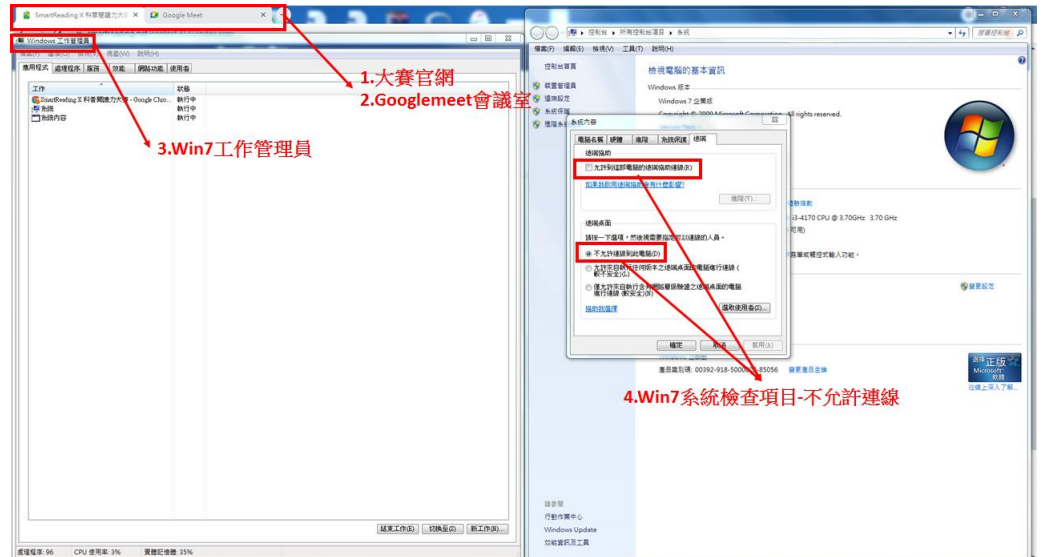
SmartReading X 科普閱讀力大賽 ×
Google Meet ×

Windows 工作管理員

檔案(F) 選項(O) 檢視(V) 視窗(W) 說明(H)

應用程式 處理程序 服務 效能 網路功能 使用者

| 工作 | 狀態 |
|---|---|
| SmartReading X 科普閱讀力大賽 - Google Chro... | 執行中 |
| 系統 | 執行中 |
| 系統內容 | 執行中 |

結束工作(E) 切換至(S) 新工作(N)...

處理程序: 96 CPU 使用率: 3% 實體記憶體: 35%

1.大賽官網

2.Googlemeet會議室

3.Win7工作管理員

控制台 ▸ 所有控制台項目 ▸ 系統

搜尋控制台

檔案(F) 編輯(E) 檢視(V) 工具(T) 說明(H)

控制台首頁

裝置管理員

遠端設定

系統保護

進階系統設定

檢視電腦的基本資訊

Windows 版本

Windows 7 企業版

Copyright © 2009 Microsoft Corporation. All rights reserved.

系統內容

電腦名稱 硬體 進階 系統保護 遠端

遠端協助

允許遠端協助連線到這台電腦(R)

這是什麼是遠端協助?

進階(V)...

遠端桌面

請按一下選項，然後視需要指定可以連線的人員。

不允許連線到這台電腦(D)

允許來自執行任何版本之遠端桌面的電腦進行連線 (較不安全)(L)

僅允許來自執行含有網路層級驗證之遠端桌面的電腦進行連線 (較安全)(N)

協助我選擇

選取使用者(S)...

確定 取消 套用(A)

體驗指數

i3-4170 CPU @ 3.70GHz 3.70 GHz

可用)

容幕或觸控式輸入功能。

變更設定

產品識別碼: 00392-918-5000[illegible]-85056 變更產品金鑰

選擇正版 Microsoft 軟體

在線上深入了解...

4.Win7系統檢查項目-不允許連線

請參閱

行動作業中心

Windows Update

效能資訊及工具